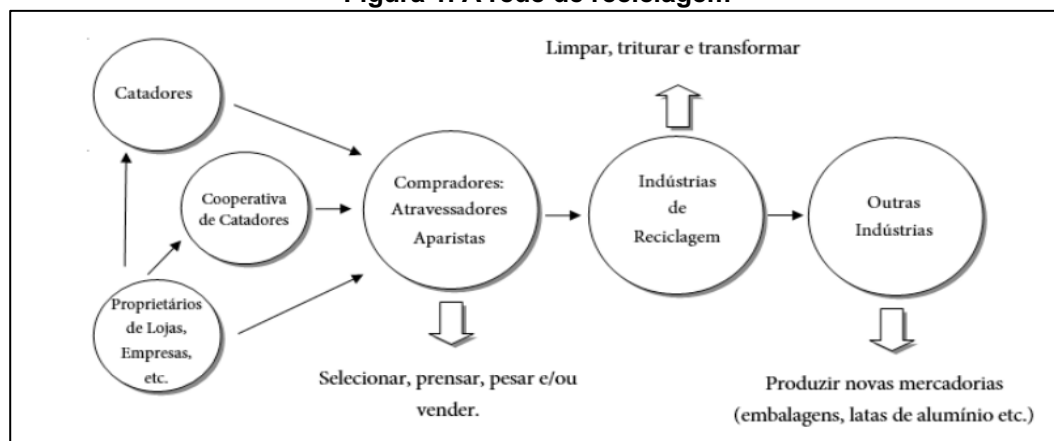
Figura 1: A rede de reciclagem

Limpar, triturar e transformar

Catadores

Cooperativa de Catadores

Compradores: Atravessadores Aparistas

Indústrias de Reciclagem

Outras Indústrias

Proprietários de Lojas, Empresas, etc.

Selecionar, prensar, pesar e/ou vender.

Produzir novas mercadorias (embalagens, latas de alumínio etc.)